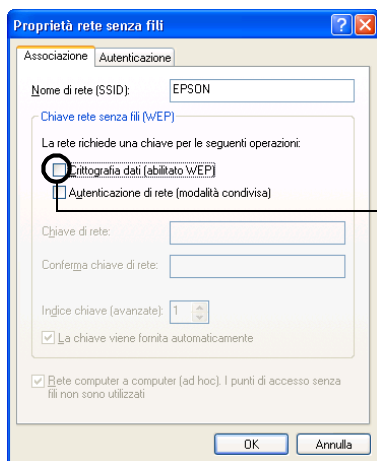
Proprietà rete senza fili

Associazione | Autenticazione

Nome di rete (SSID): EPSON

Chiave rete senza fili (WEP)

La rete richiede una chiave per le seguenti operazioni:

Crittografia dati (abilitato WEP)

Autenticazione di rete (modalità condivisa)

Chiave di rete:

Conferma chiave di rete:

Indice chiave (avanzate): 1

La chiave viene fornita automaticamente

Rete computer a computer (ad hoc). I punti di accesso senza fili non sono utilizzati

OK Annulla